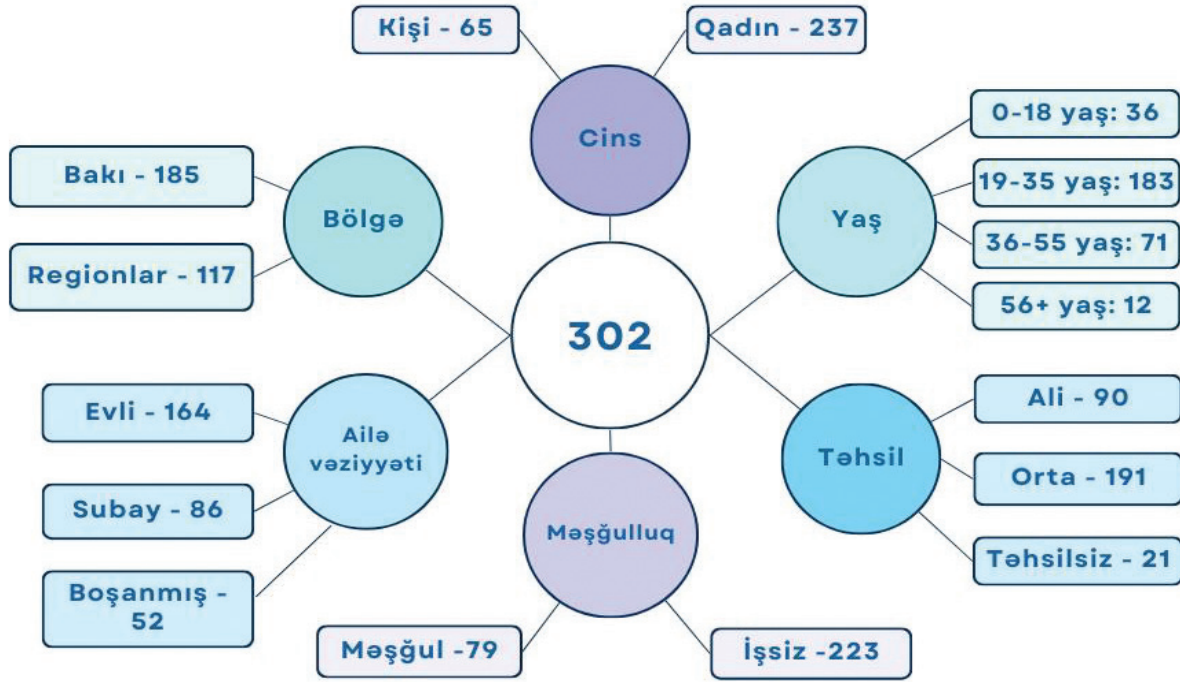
Kişi - 65

Qadın - 237

Cins

0-18 yaş: 36

19-35 yaş: 183

36-55 yaş: 71

56+ yaş: 12

Yaş

Bakı - 185

Regionlar - 117

Bölgə

302

Evli - 164

Subay - 86

Boşanmış - 52

Ailə vəziyyəti

Məşğulluq

Məşğul -79

İşsiz -223

Təhsil

Ali - 90

Orta - 191

Təhsilsiz - 21